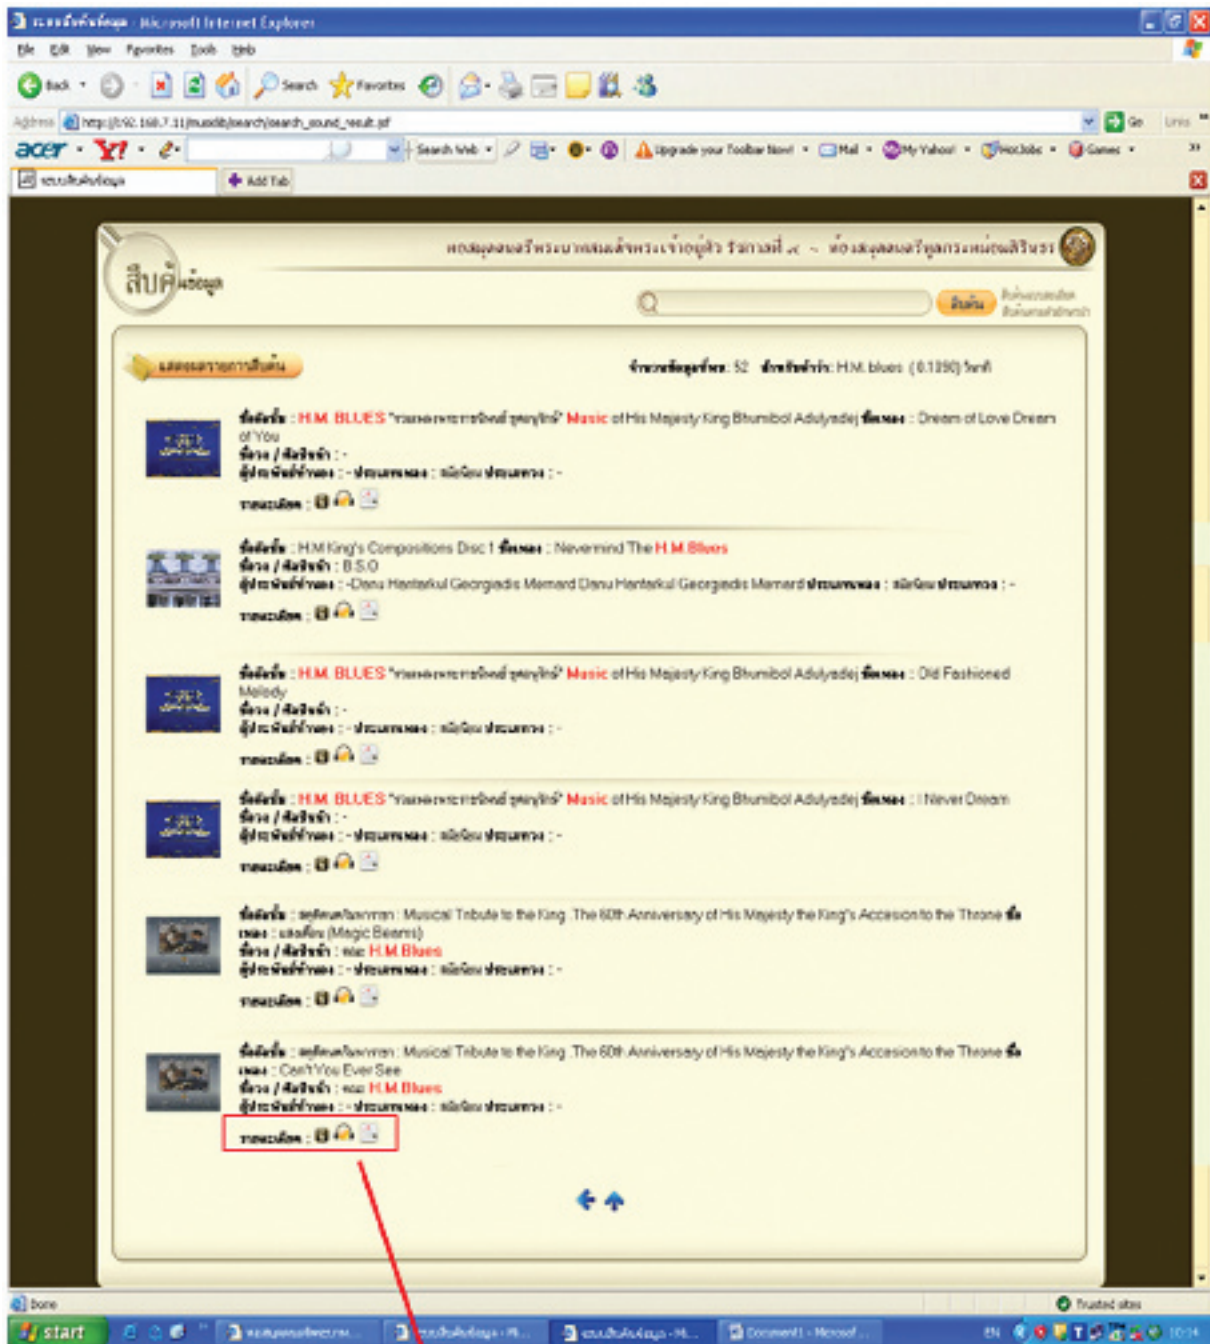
ระบบสืบค้นข้อมูล - Microsoft Internet Explorer
File Edit View Favorites Tools Help
Back Search Favorites
Address http://192.168.7.11/musiclib/search/search_sound_result.jsf
Go Links
acer Y! Search Web Upgrade your Toolbar Now! Mail My Yahoo! HotJobs Games
ระบบสืบค้นข้อมูล Add Tab

หอสมุดดนตรีพระบาทสมเด็จพระเจ้าอยู่หัว รัชกาลที่ ๙ - ห้องสมุดดนตรีทูลกระหม่อมสิรินธร
สืบค้นข้อมูล
สืบค้น

แสดงผลรายการสืบค้น
จำนวนข้อมูลที่พบ : 52 คำที่ค้นหา: H.M. blues (0.1290) วินาที

ชื่ออัลบั้ม : H.M. BLUES "ทรงพระเจริญ" Music of His Majesty King Bhumibol Adulyadej ชื่อเพลง : Dream of Love Dream of You
ศิลปิน / ผู้ขับร้อง : -
ผู้ประพันธ์คำร้อง : - ประเภทเพลง : ผู้เรียบเรียง : -
รายละเอียด :

ชื่ออัลบั้ม : H.M King's Compositions Disc 1 ชื่อเพลง : Nevermind The H.M.Blues
ศิลปิน / ผู้ขับร้อง : B.S.O
ผู้ประพันธ์คำร้อง : -Danu Hantrakul Georgiadis Memard Danu Hantrakul Georgiadis Memard ประเภทเพลง : ผู้เรียบเรียง : -
รายละเอียด :

ชื่ออัลบั้ม : H.M. BLUES "ทรงพระเจริญ" Music of His Majesty King Bhumibol Adulyadej ชื่อเพลง : Old Fashioned Melody
ศิลปิน / ผู้ขับร้อง : -
ผู้ประพันธ์คำร้อง : - ประเภทเพลง : ผู้เรียบเรียง : -
รายละเอียด :

ชื่ออัลบั้ม : H.M. BLUES "ทรงพระเจริญ" Music of His Majesty King Bhumibol Adulyadej ชื่อเพลง : I Never Dream
ศิลปิน / ผู้ขับร้อง : -
ผู้ประพันธ์คำร้อง : - ประเภทเพลง : ผู้เรียบเรียง : -
รายละเอียด :

ชื่ออัลบั้ม : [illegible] : Musical Tribute to the King The 60th Anniversary of His Majesty the King's Accession to the Throne ชื่อเพลง : แสงเทียน (Magic Beams)
ศิลปิน / ผู้ขับร้อง : วง H.M.Blues
ผู้ประพันธ์คำร้อง : - ประเภทเพลง : ผู้เรียบเรียง : -
รายละเอียด :

ชื่ออัลบั้ม : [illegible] : Musical Tribute to the King The 60th Anniversary of His Majesty the King's Accession to the Throne ชื่อเพลง : Can't You Ever See
ศิลปิน / ผู้ขับร้อง : วง H.M.Blues
ผู้ประพันธ์คำร้อง : - ประเภทเพลง : ผู้เรียบเรียง : -
รายละเอียด :

Done
Trusted sites
start
EN